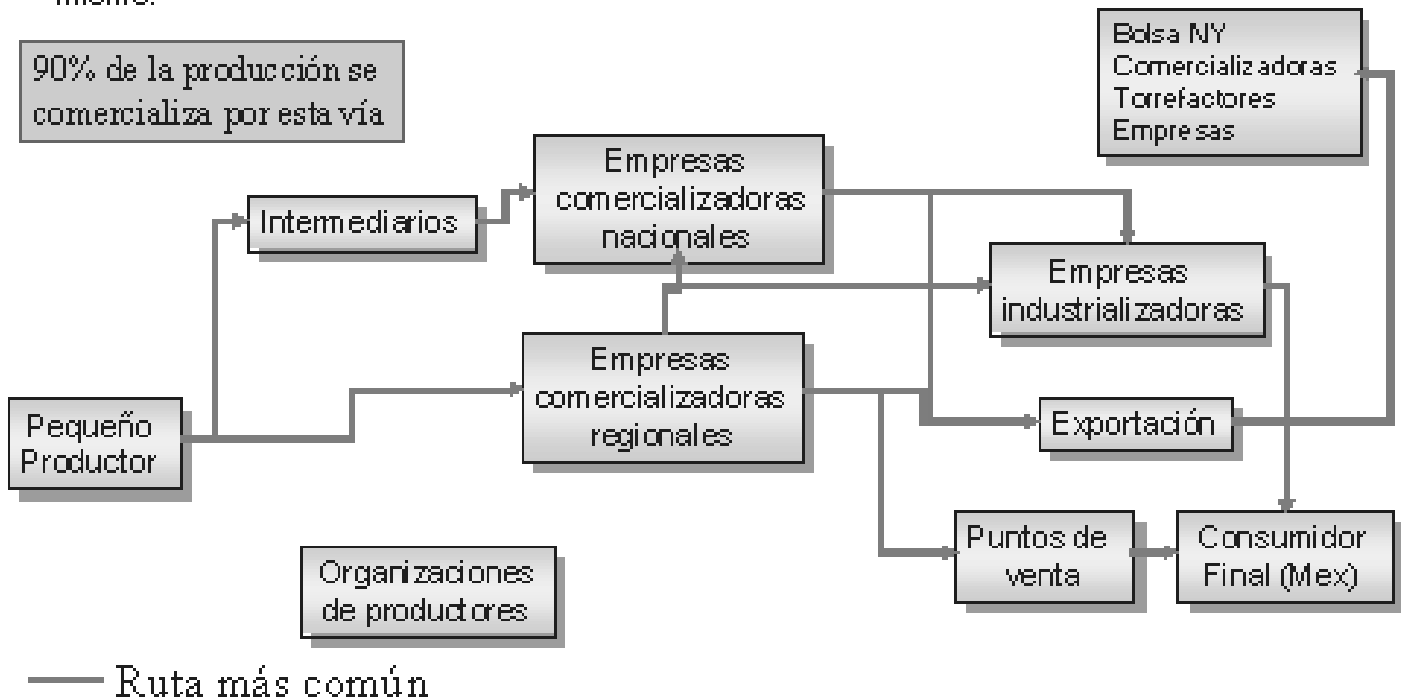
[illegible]

90% de la producción se comercializa por esta vía

Bolsa NY
Comercializadoras
Torrefactores
Empresas

Intermediarios

Empresas comercializadoras nacionales

Empresas industrializadoras

Pequeño Productor

Empresas comercializadoras regionales

Exportación

Puntos de venta

Consumidor Final (Mex)

Organizaciones de productores

Ruta más común